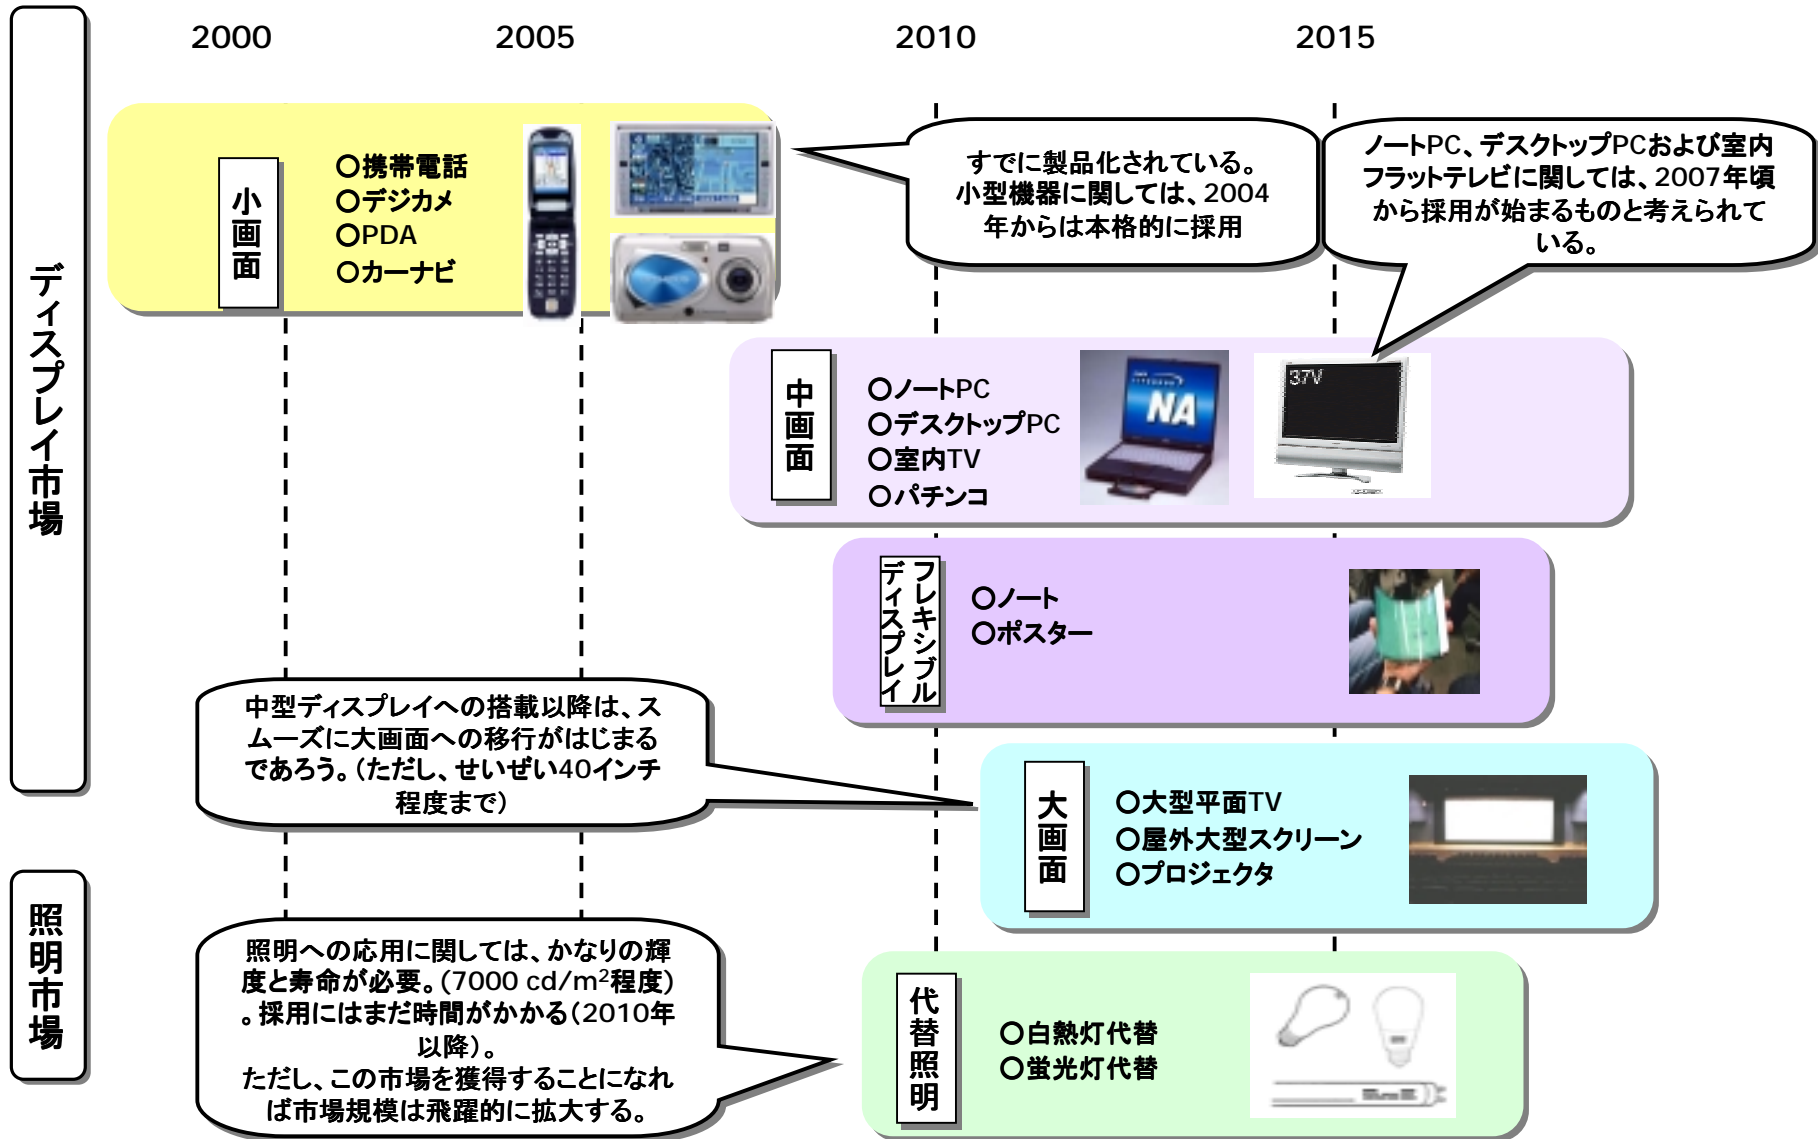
ディスプレイ市場

2000　2005　2010　2015

小画面

○携帯電話
○デジカメ
○PDA
○カーナビ

すでに製品化されている。小型機器に関しては、2004年からは本格的に採用

ノートPC、デスクトップPCおよび室内フラットテレビに関しては、2007年頃から採用が始まるものと考えられている。

中画面

○ノートPC
○デスクトップPC
○室内TV
○パチンコ

NA

37V

フレキシブルディスプレイ

○ノート
○ポスター

中型ディスプレイへの搭載以降は、スムーズに大画面への移行がはじまるであろう。(ただし、せいぜい40インチ程度まで)

大画面

○大型平面TV
○屋外大型スクリーン
○プロジェクタ

照明市場

照明への応用に関しては、かなりの輝度と寿命が必要。(7000 cd/m$^2$程度)。採用にはまだ時間がかかる(2010年以降)。
ただし、この市場を獲得することになれば市場規模は飛躍的に拡大する。

代替照明

○白熱灯代替
○蛍光灯代替